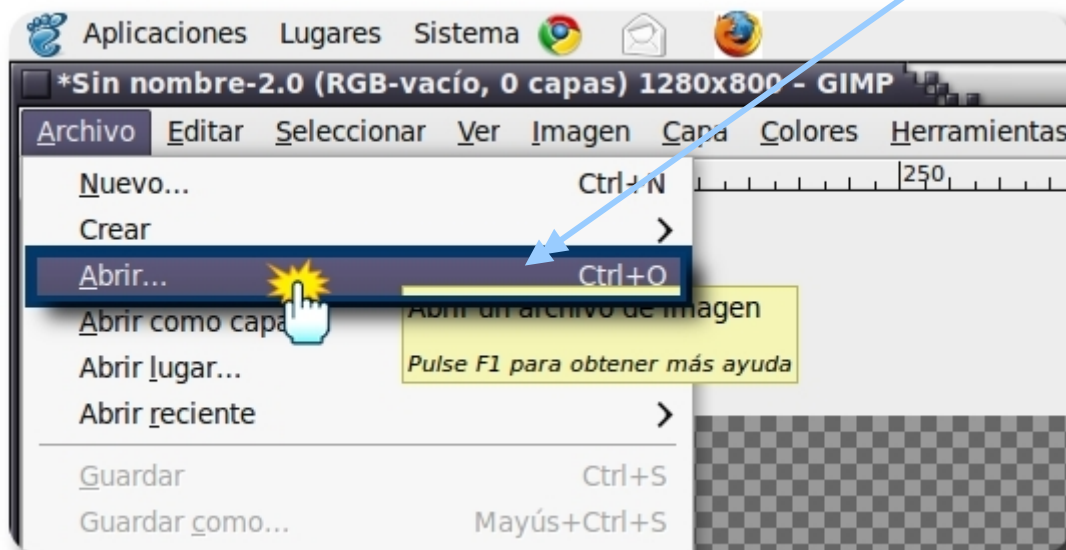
Aplicaciones Lugares Sistema

*Sin nombre-2.0 (RGB-vacío, 0 capas) 1280x800 – GIMP

Archivo Editar Seleccionar Ver Imagen Capa Colores Herramientas

250

Nuevo... Ctrl+N
Crear
Abrir... Ctrl+O
Abrir como capa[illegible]
Abrir lugar...
Abrir reciente
Guardar Ctrl+S
Guardar como... Mayús+Ctrl+S

Abrir un archivo de imagen
Pulse F1 para obtener más ayuda